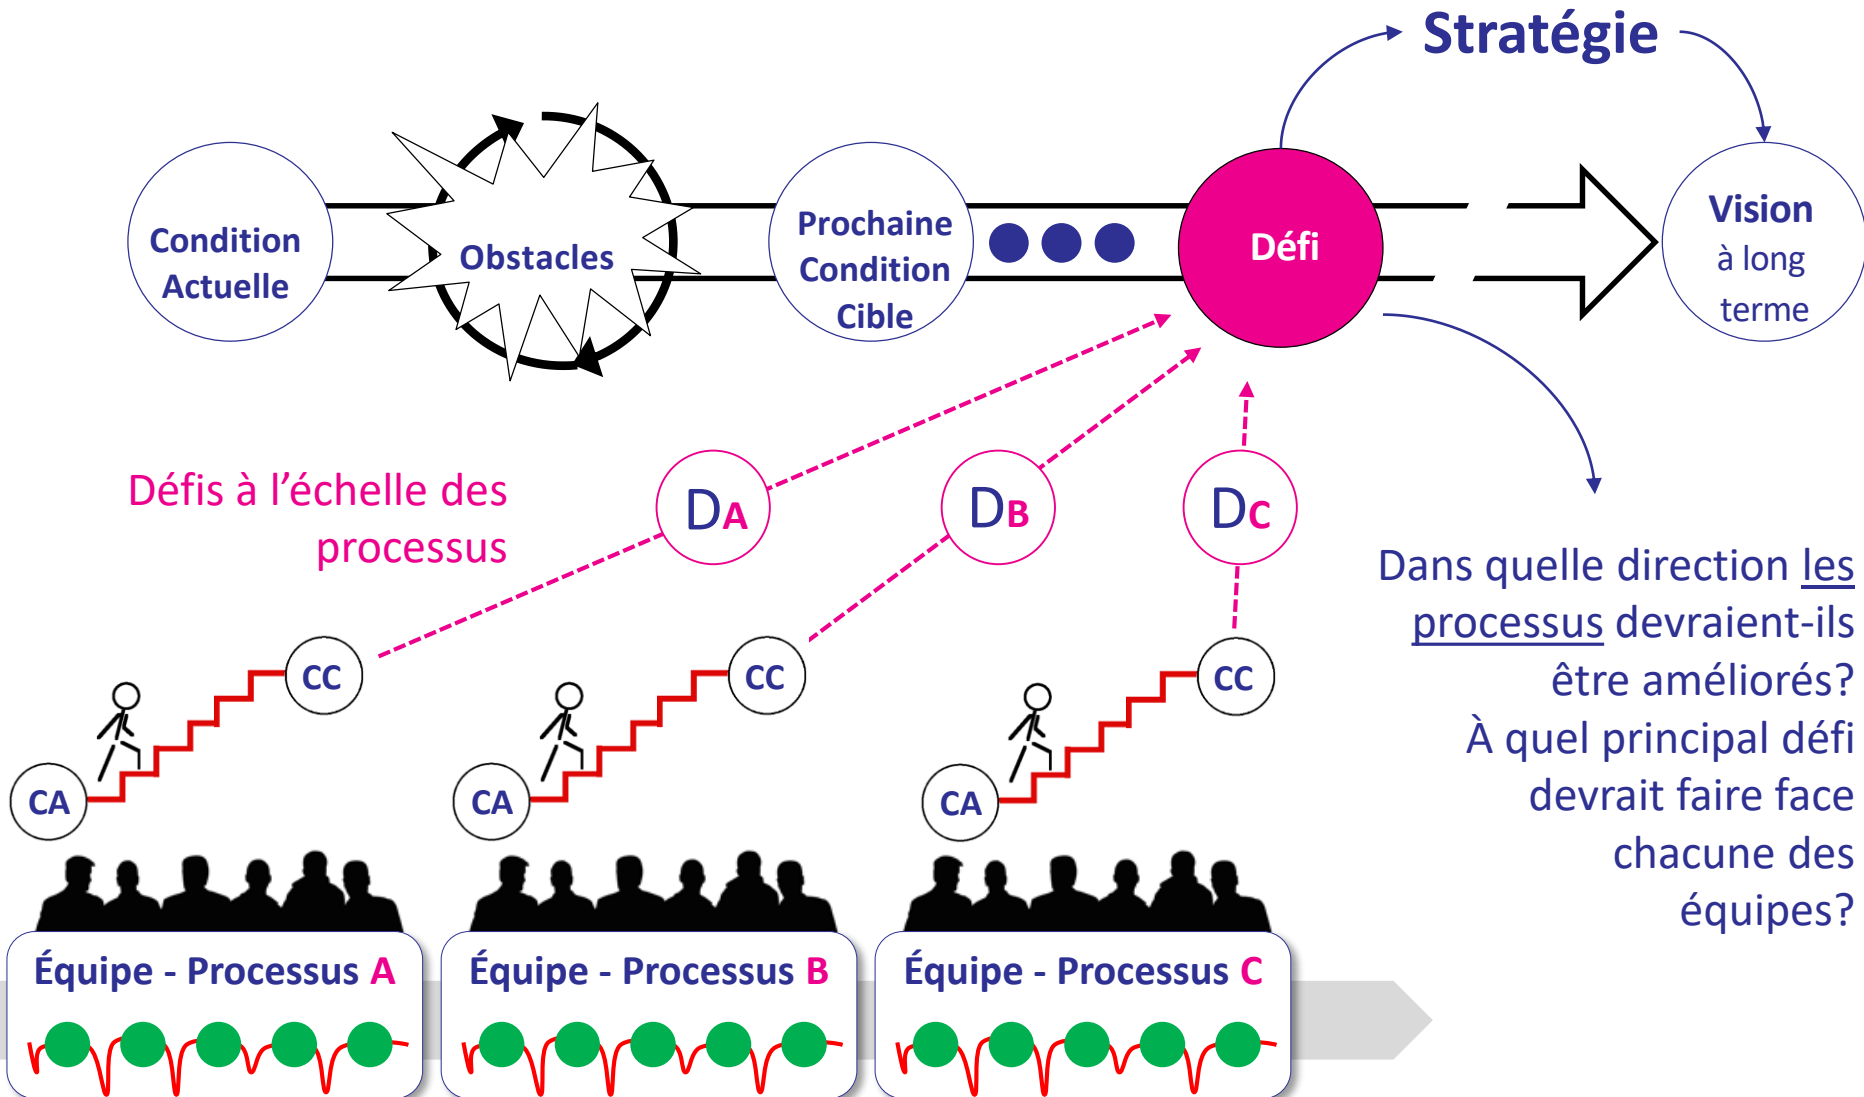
Stratégie

Condition Actuelle

Obstacles

Prochaine Condition Cible

Défi

Vision à long terme

Défis à l'échelle des processus

DA

DB

DC

Dans quelle direction les processus devraient-ils être améliorés?
À quel principal défi devrait faire face chacune des équipes?

CC

CA

CC

CA

CC

CA

Équipe - Processus A

Équipe - Processus B

Équipe - Processus C